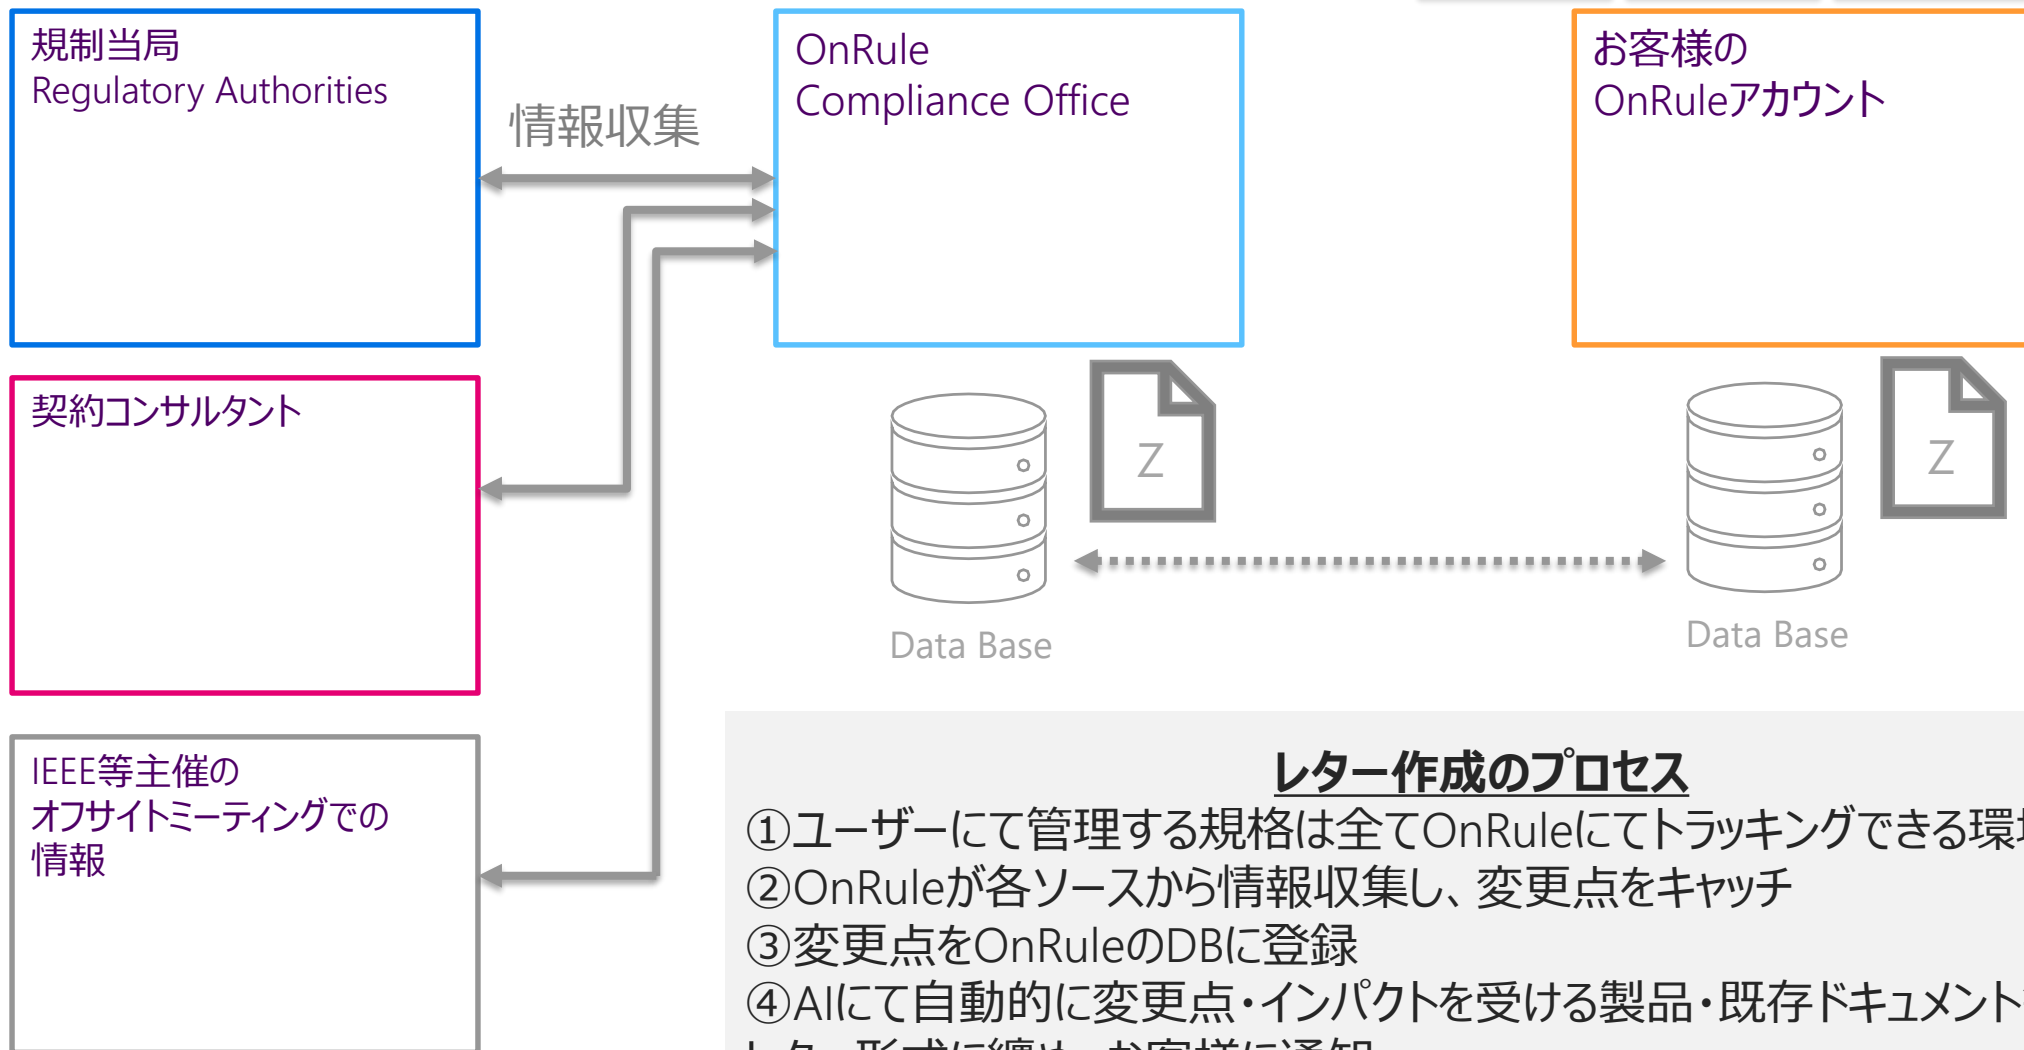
規制当局
Regulatory Authorities

情報収集

OnRule
Compliance Office

お客様の
OnRuleアカウント

契約コンサルタント

Z

Z

Data Base

Data Base

IEEE等主催の
オフサイトミーティングでの
情報

レター作成のプロセス
①ユーザーにて管理する規格は全てOnRuleにてトラッキングできる環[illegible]
②OnRuleが各ソースから情報収集し、変更点をキャッチ
③変更点をOnRuleのDBに登録
④AIにて自動的に変更点・インパクトを受ける製品・既存ドキュメント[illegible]
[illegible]